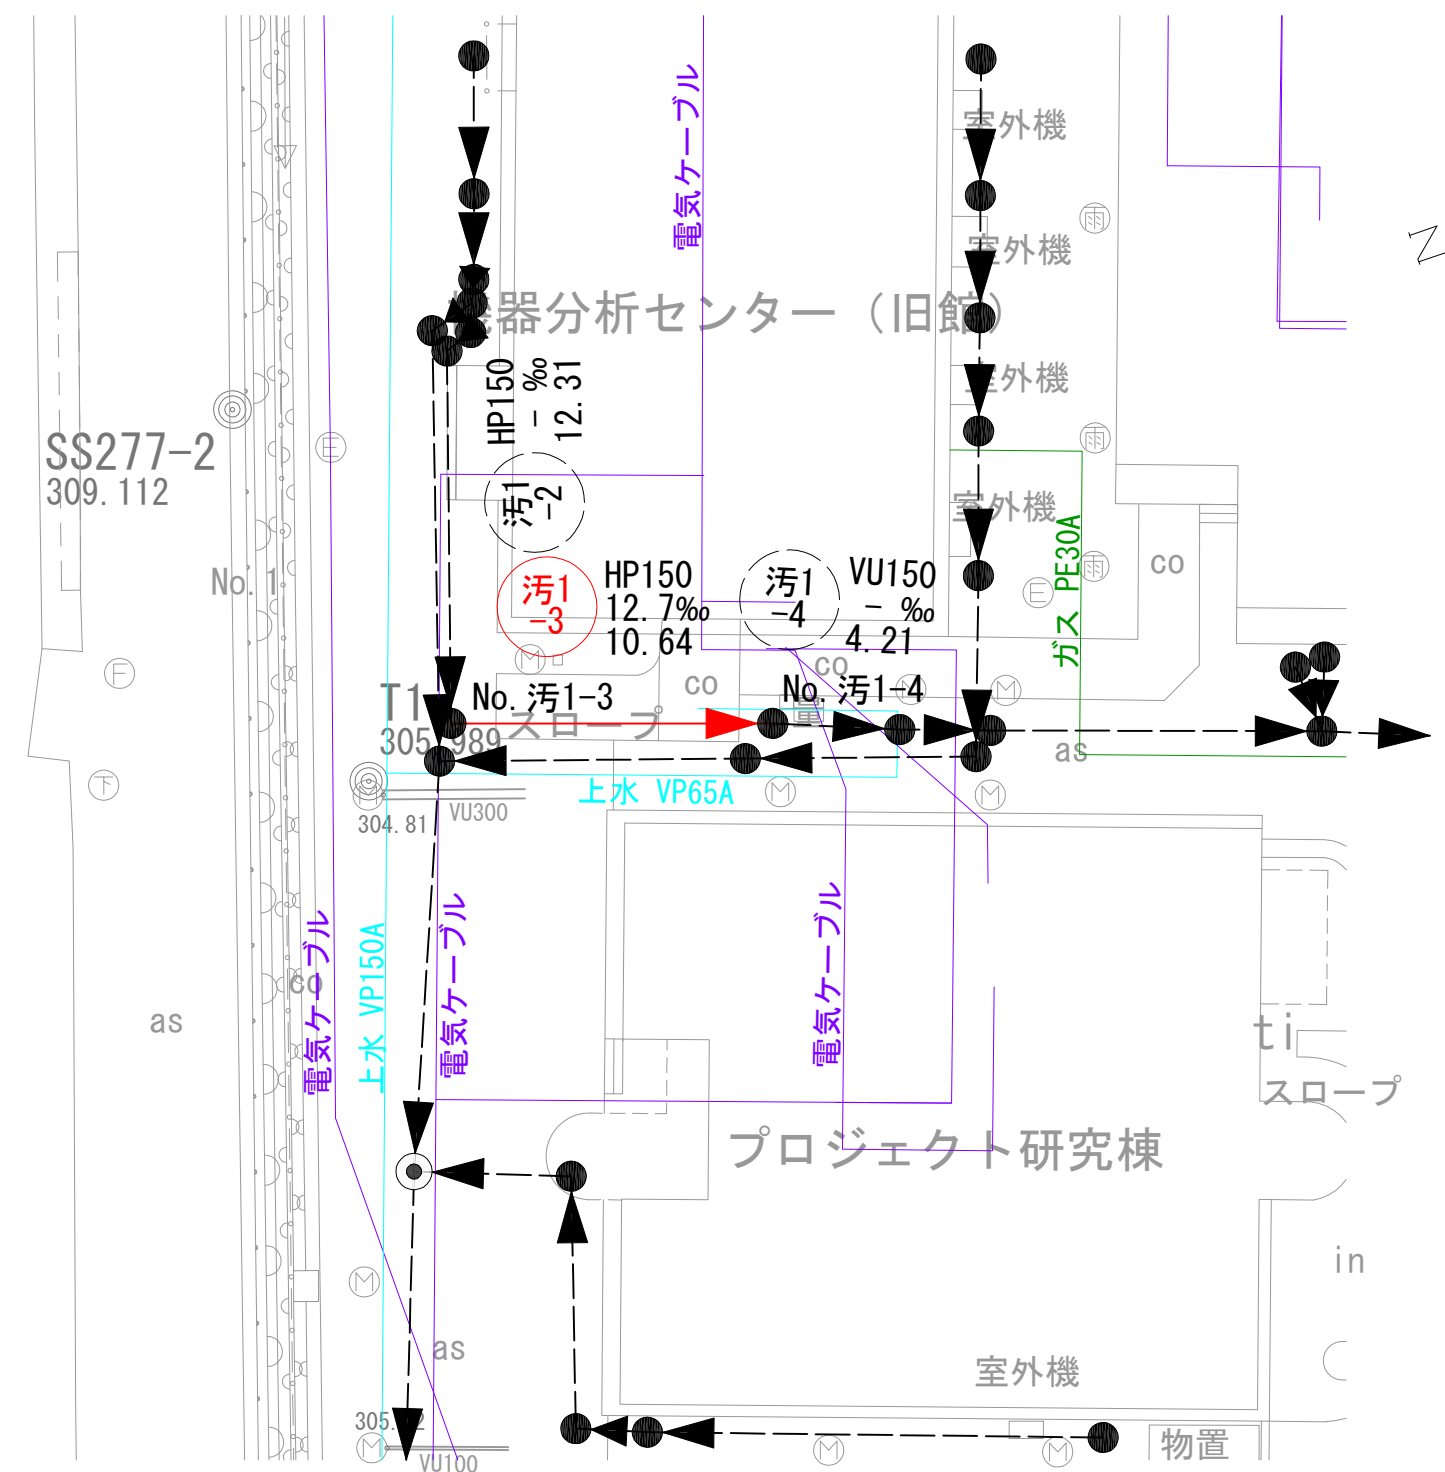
電気ケーブル
室外機
室外機
雨
機器分析センター（旧館）
室外機
HP150
－ ‰
12.31
雨
SS277-2
309.112
E
汚1
-2
室外機
ガス PE30A
雨
co
No.1
汚1
-3
HP150
12.7‰
10.64
汚1
-4
VU150
－ ‰
4.21
E
F
M
co
M
T1
No. 汚1-3
co
No. 汚1-4
305.989
スロープ
as
M
下
上水 VP65A
M
M
304.81
VU300
電気ケーブル
co
電気ケーブル
as
上水 VP150A
電気ケーブル
ti
スロープ
プロジェクト研究棟
in
M
as
室外機
305.12
M
M
M
物置
VU100